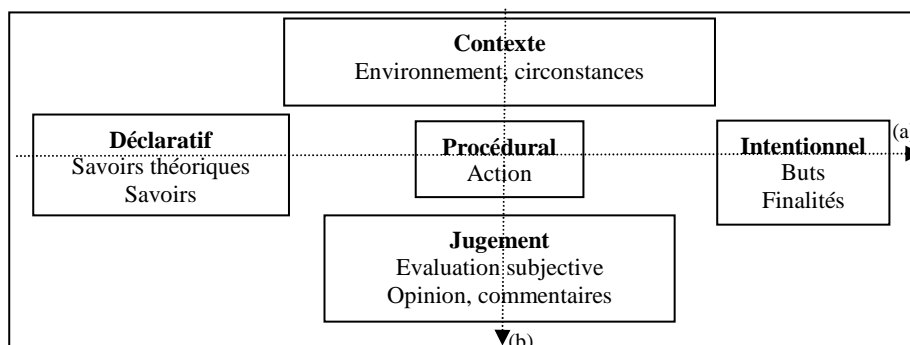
**Contexte**
Environnement, circonstances

**Déclaratif**
Savoirs théoriques
Savoirs

**Procédural**
Action

**Intentionnel**
Buts
Finalités

(a

**Jugement**
Evaluation subjective
Opinion, commentaires

(b)